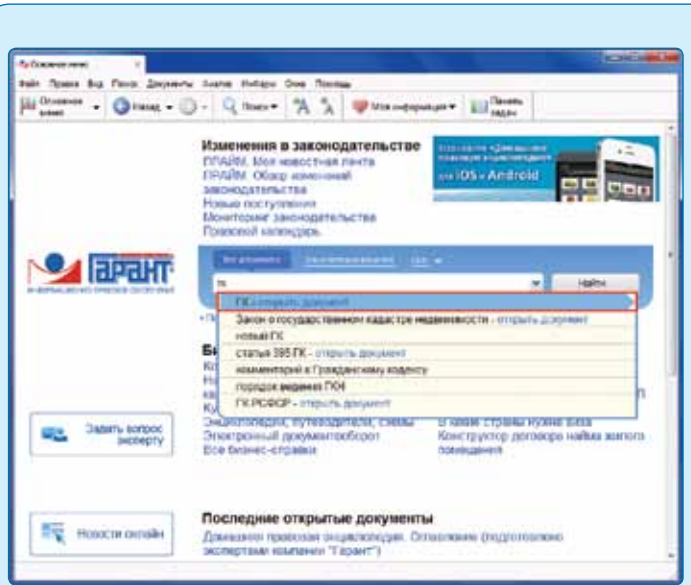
Основное меню

Файл Правка Вид Поиск Документы Анализ Избранное Окна Помощь

Основное меню Назад Поиск Моя информация Панель задач

Изменения в законодательстве
ПРАЙМ. Моя новостная лента
ПРАЙМ. Обзор изменений законодательства
Новые поступления
Мониторинг законодательства
Правовой календарь

для iOS и Android

ГАРАНТ

Найти

гк

ГК - открыть документ
Закон о государственном кадастре недвижимости - открыть документ
новый ГК
статья 395 ГК - открыть документ
комментарий к Гражданскому кодексу
порядок ведения ГКН
ГК РСФСР - открыть документ

Задать вопрос эксперту

Энциклопедии, путеводители, схемы
Электронный документооборот
Все бизнес-справки

Конструктор договора найма жилого помещения

Новости онлайн

Последние открытые документы
Домашняя правовая энциклопедия. Отношение (подготовлено экспертами компании "Гарант")